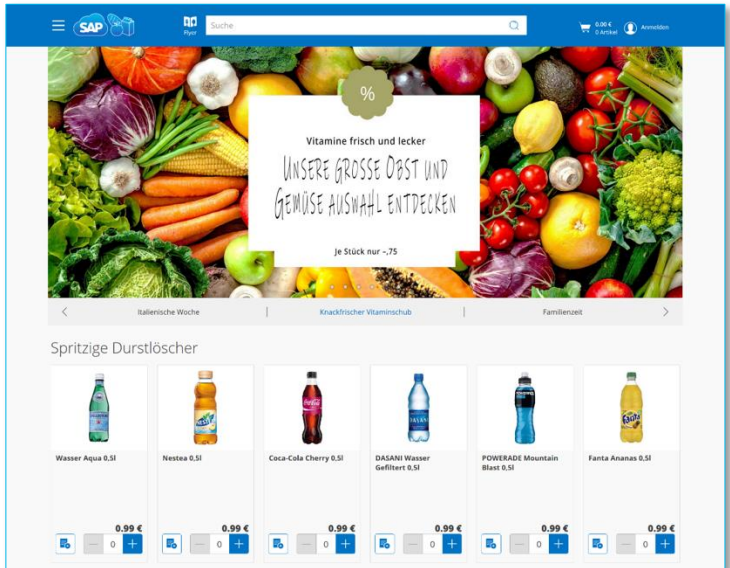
SAP

Flyer

Suche

0,00 €
0 Artikel

Anmelden

%

Vitamine frisch und lecker

UNSERE GROSSE OBST UND GEMÜSE AUSWAHL ENTDECKEN

Je Stück nur -,75

Italienische Woche | Knackfrischer Vitaminschub | Familienzeit

Spritzige Durstlöscher

Wasser Aqua 0,5l
0.99 €
0 +

Nestea 0,5l
0.99 €
0 +

Coca-Cola Cherry 0,5l
0.99 €
0 +

DASANI Wasser Gefiltert 0,5l
0.99 €
0 +

POWERADE Mountain Blast 0,5l
0.99 €
0 +

Fanta Ananas 0,5l
0.99 €
0 +